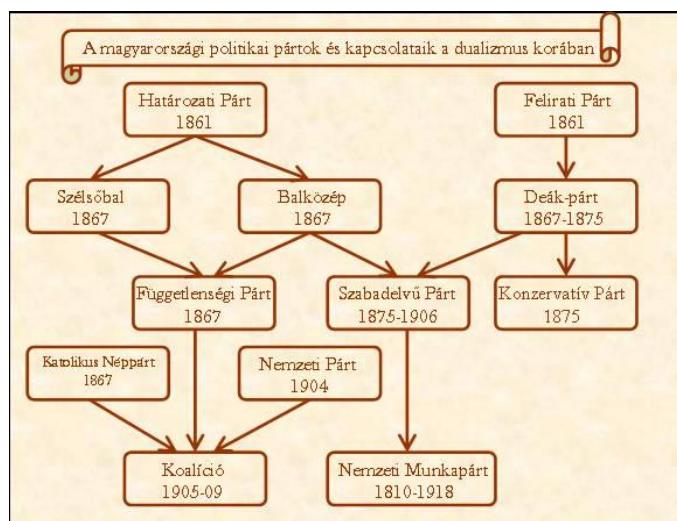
A magyarországi politikai pártok és kapcsolataik a dualizmus korában

Határozati Párt
1861

Felirati Párt
1861

Szélsőbal
1867

Balközép
1867

Deák-párt
1867-1875

Függetlenségi Párt
1867

Szabadelvű Párt
1875-1906

Konzervatív Párt
1875

Katolikus Néppárt
1867

Nemzeti Párt
1904

Koalíció
1905-09

Nemzeti Munkapárt
1810-1918